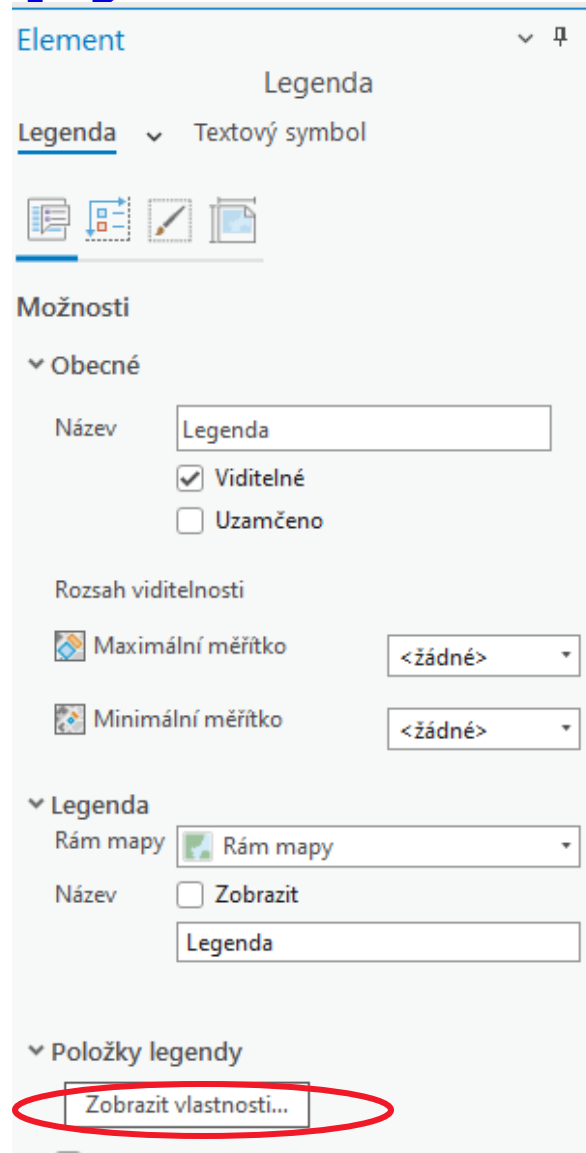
Element

Legenda

Legenda Textový symbol

Možnosti

Obecné

Název Legenda

Viditelné

Uzamčeno

Rozsah viditelnosti

Maximální měřítko <žádné>

Minimální měřítko <žádné>

Legenda

Rám mapy Rám mapy

Název Zobrazit

Legenda

Položky legendy

Zobrazit vlastnosti...